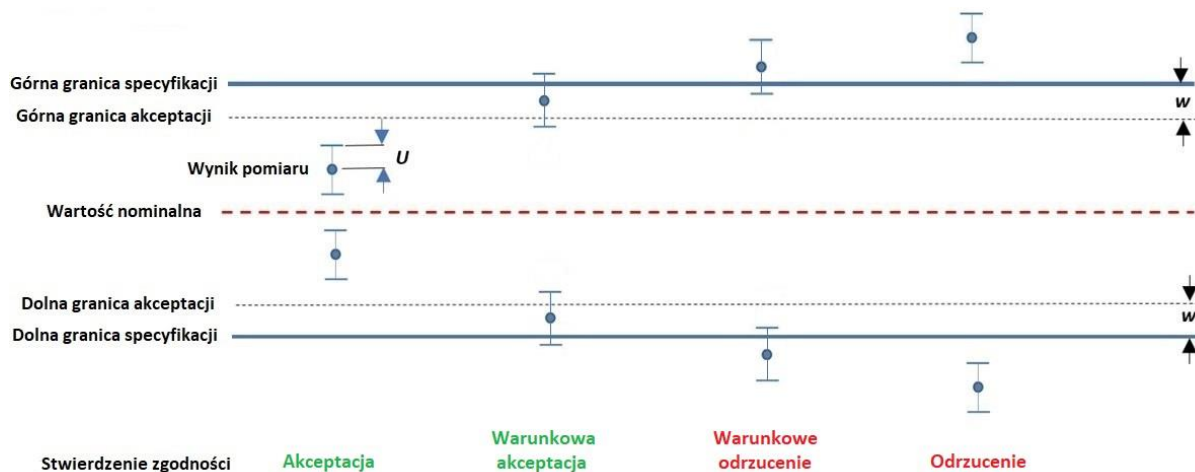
Górna granica specyfikacji
w
Górna granica akceptacji
U
Wynik pomiaru
Wartość nominalna
Dolna granica akceptacji
w
Dolna granica specyfikacji

Stwierdzenie zgodności
Akceptacja
Warunkowa akceptacja
Warunkowe odrzucenie
Odrzucenie